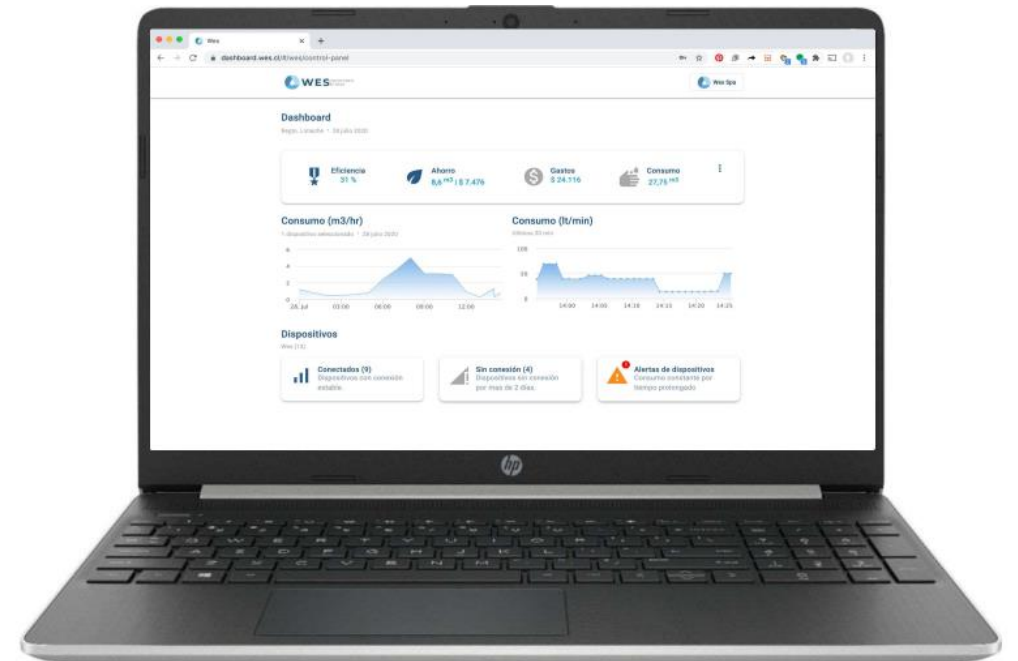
Wes

dashboard.wes.cl/#/wes/control-panel

WES

Wes Spa

Dashboard

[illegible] · 28 julio 2020

Eficiencia
31 %

Ahorro
8,6 $m^3$ | $ 7.476

Gastos
$ 24.116

Consumo
27,75 $m^3$

Consumo (m3/hr)

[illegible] · 28 julio 2020

6
4
2
0

28. Jul
03:00
06:00
09:00
12:00

Consumo (lt/min)

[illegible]

100
10
0

14:00
14:05
14:10
14:15
14:20
14:25

Dispositivos

Wes (13)

Conectados (9)
Dispositivos con conexión estable.

Sin conexión (4)
Dispositivos sin conexión por mas de 2 días.

Alertas de dispositivos
Consumo constante por tiempo prolongado

hp